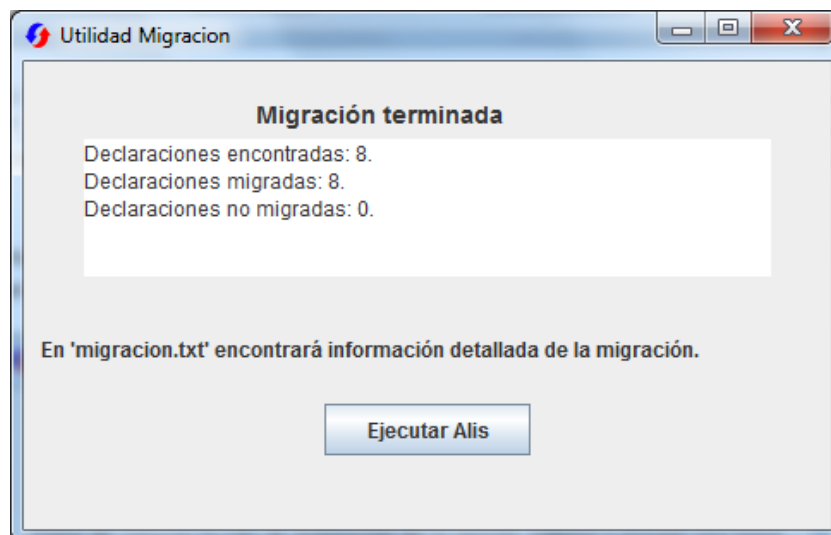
Utilidad Migracion

Migración terminada

Declaraciones encontradas: 8.
Declaraciones migradas: 8.
Declaraciones no migradas: 0.

En 'migracion.txt' encontrará información detallada de la migración.

Ejecutar Alis